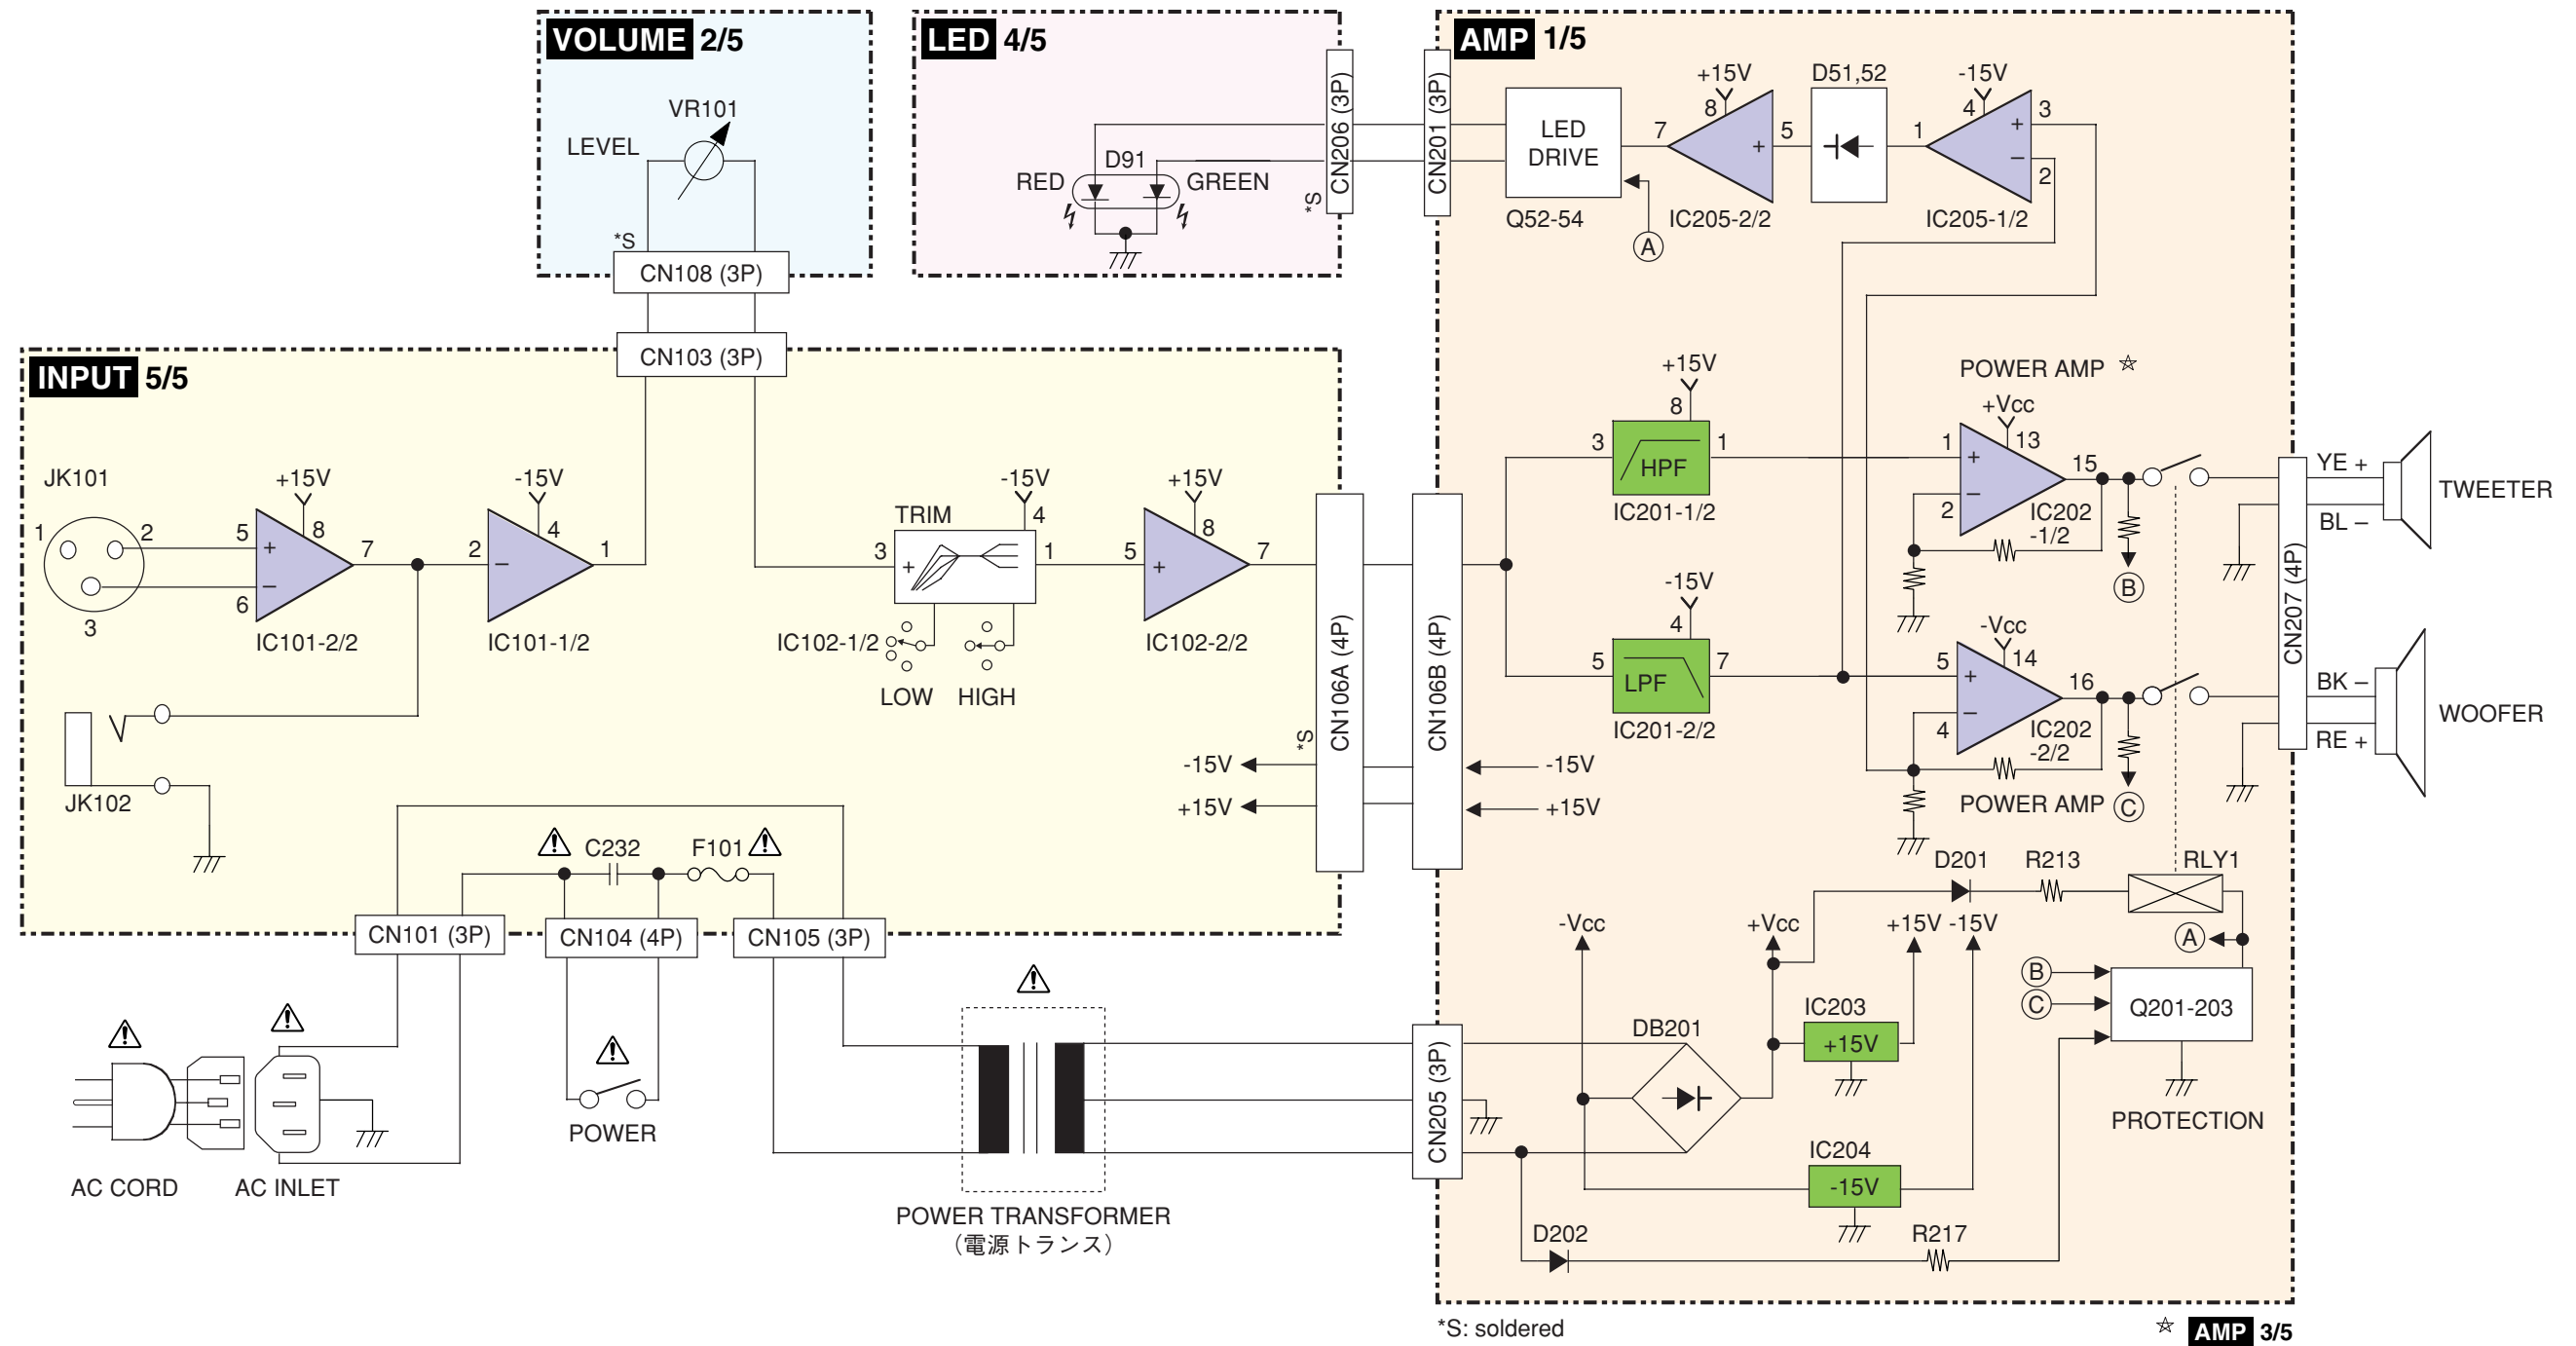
VOLUME 2/5

VR101
LEVEL
*S
CN108 (3P)

LED 4/5

D91
RED
GREEN
*S
CN206 (3P)

CN201 (3P)

AMP 1/5

LED DRIVE
Q52-54
7
+15V
8
5
+
IC205-2/2
A
D51,52
-15V
4
1
+
−
3
2
IC205-1/2

CN103 (3P)

INPUT 5/5

JK101
1
2
3
+15V
5
8
+
7
−
6
IC101-2/2
-15V
2
4
−
1
IC101-1/2
TRIM
-15V
4
3
+
1
IC102-1/2
LOW
HIGH
+15V
5
8
+
7
IC102-2/2
JK102
*S
-15V
+15V
CN106A (4P)
CN106B (4P)
-15V
+15V

+15V
8
3
HPF
1
IC201-1/2
-15V
4
5
LPF
7
IC201-2/2

POWER AMP ☆
+Vcc
13
1
+
−
2
15
IC202 -1/2
B
-Vcc
14
5
+
−
4
16
IC202 -2/2
POWER AMP
C

CN207 (4P)
YE +
BL −
TWEETER
BK −
RE +
WOOFER

C232
F101
CN101 (3P)
CN104 (4P)
CN105 (3P)

D201
R213
RLY1
A
-Vcc
+Vcc
+15V -15V
B
C
Q201-203
PROTECTION
IC203
+15V
DB201
CN205 (3P)
IC204
-15V
D202
R217

AC CORD
AC INLET
POWER
POWER TRANSFORMER
（電源トランス）

*S: soldered
☆ AMP 3/5